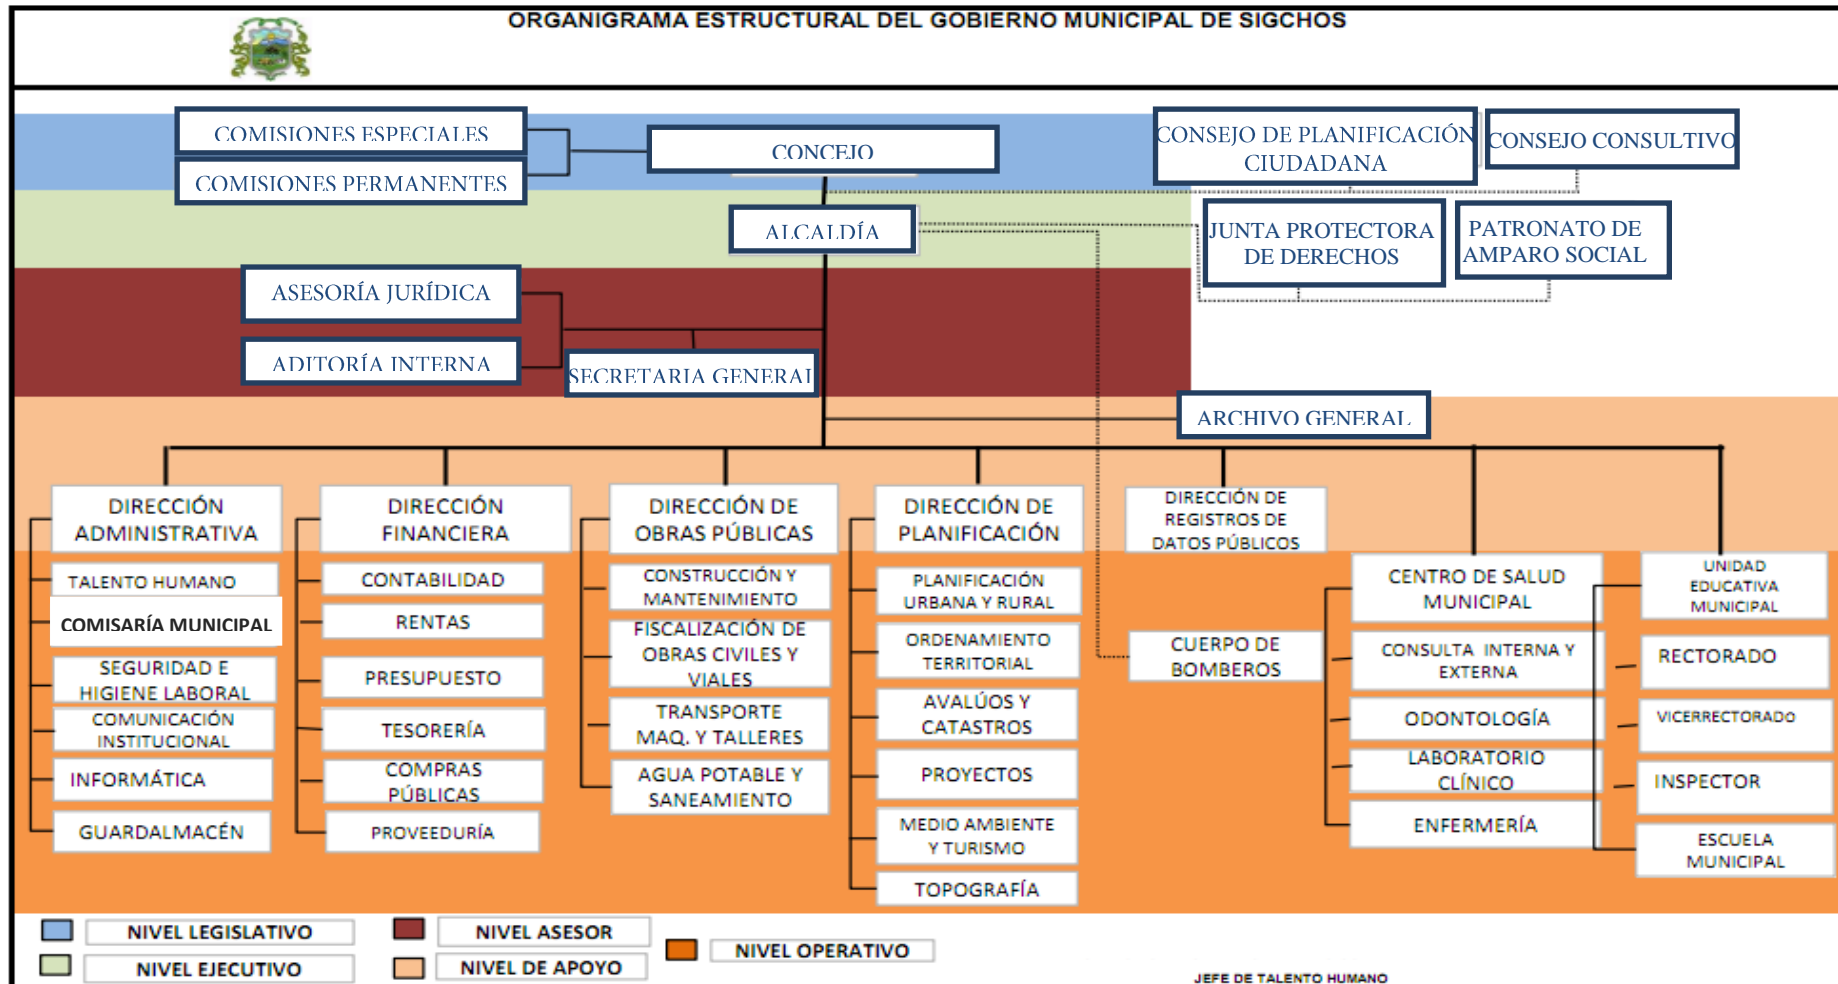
ORGANIGRAMA ESTRUCTURAL DEL GOBIERNO MUNICIPAL DE SIGCHOS

COMISIONES ESPECIALES

COMISIONES PERMANENTES

CONCEJO

CONSEJO DE PLANIFICACIÓN CIUDADANA

CONSEJO CONSULTIVO

ALCALDÍA

JUNTA PROTECTORA DE DERECHOS

PATRONATO DE AMPARO SOCIAL

ASESORÍA JURÍDICA

ADITORÍA INTERNA

SECRETARIA GENERAL

ARCHIVO GENERAL

DIRECCIÓN ADMINISTRATIVA

TALENTO HUMANO

COMISARÍA MUNICIPAL

SEGURIDAD E HIGIENE LABORAL

COMUNICACIÓN INSTITUCIONAL

INFORMÁTICA

GUARDALMACÉN

DIRECCIÓN FINANCIERA

CONTABILIDAD

RENTAS

PRESUPUESTO

TESORERÍA

COMPRAS PÚBLICAS

PROVEEDURÍA

DIRECCIÓN DE OBRAS PÚBLICAS

CONSTRUCCIÓN Y MANTENIMIENTO

FISCALIZACIÓN DE OBRAS CIVILES Y VIALES

TRANSPORTE MAQ. Y TALLERES

AGUA POTABLE Y SANEAMIENTO

DIRECCIÓN DE PLANIFICACIÓN

PLANIFICACIÓN URBANA Y RURAL

ORDENAMIENTO TERRITORIAL

AVALÚOS Y CATASTROS

PROYECTOS

MEDIO AMBIENTE Y TURISMO

TOPOGRAFÍA

DIRECCIÓN DE REGISTROS DE DATOS PÚBLICOS

CUERPO DE BOMBEROS

CENTRO DE SALUD MUNICIPAL

CONSULTA INTERNA Y EXTERNA

ODONTOLOGÍA

LABORATORIO CLÍNICO

ENFERMERÍA

UNIDAD EDUCATIVA MUNICIPAL

RECTORADO

VICERRECTORADO

INSPECTOR

ESCUELA MUNICIPAL

NIVEL LEGISLATIVO

NIVEL EJECUTIVO

NIVEL ASESOR

NIVEL DE APOYO

NIVEL OPERATIVO

JEFE DE TALENTO HUMANO